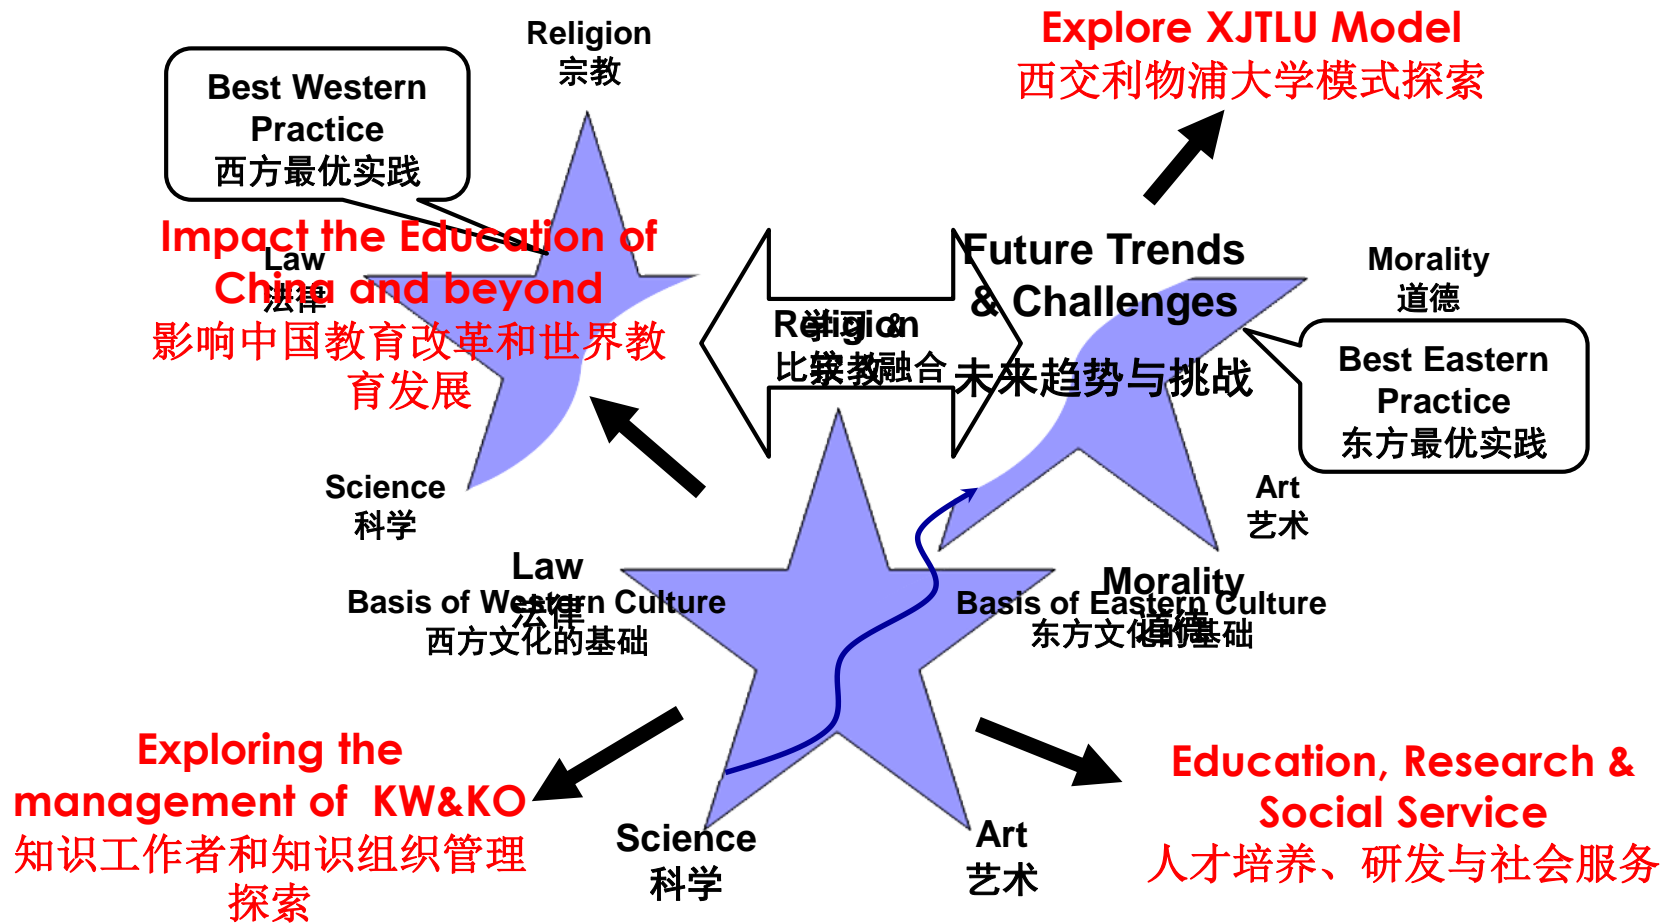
Religion
宗教

Best Western Practice
西方最优实践

Explore XJTLU Model
西交利物浦大学模式探索

Impact the Education of China and beyond
影响中国教育改革和世界教育发展

Law
法律

Future Trends & Challenges
未来趋势与挑战

Morality
道德

Religion &
比较教融合

Best Eastern Practice
东方最优实践

Science
科学

Art
艺术

Law
法律

Basis of Western Culture
西方文化的基础

Morality
道德

Basis of Eastern Culture
东方文化的基础

Exploring the management of KW&KO
知识工作者和知识组织管理探索

Science
科学

Art
艺术

Education, Research & Social Service
人才培养、研发与社会服务